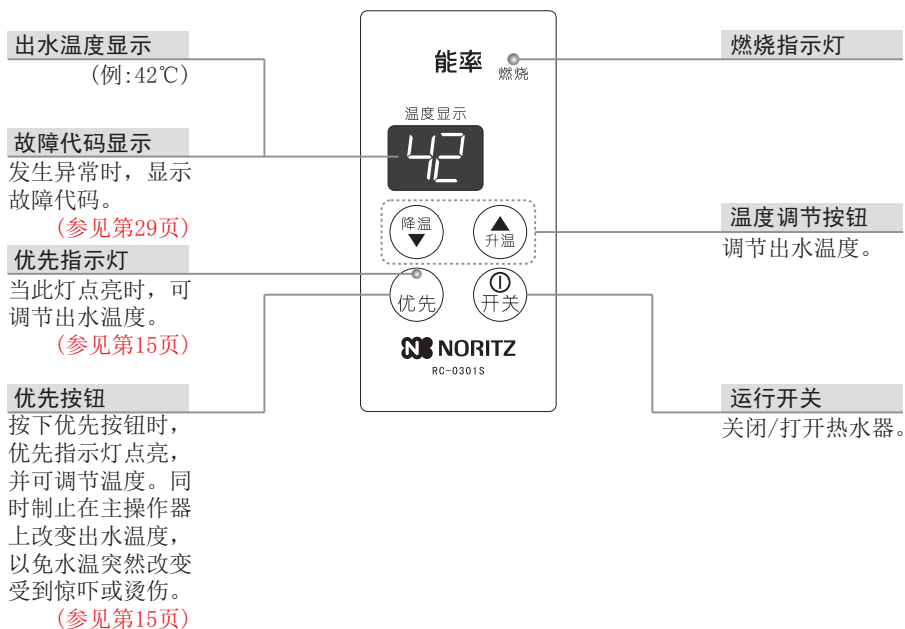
出水温度显示
（例：42℃）

故障代码显示
发生异常时，显示故障代码。
（参见第29页）

优先指示灯
当此灯点亮时，可调节出水温度。
（参见第15页）

优先按钮
按下优先按钮时，优先指示灯点亮，并可调节温度。同时制止在主操作器上改变出水温度，以免水温突然改变受到惊吓或烫伤。
（参见第15页）

能率
燃烧
温度显示
42
降温
升温
优先
开关
NORITZ
RC-0301S

燃烧指示灯

温度调节按钮
调节出水温度。

运行开关
关闭/打开热水器。